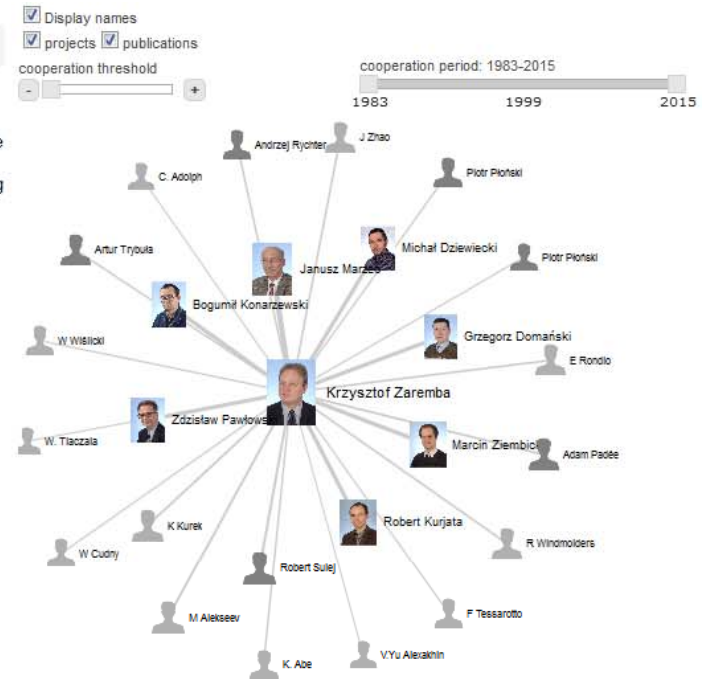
Display names
projects publications
cooperation threshold
-
+
cooperation period: 1983-2015
1983
1999
2015

Andrzej Rychter
J Zhao
C. Adolph
Piotr Płoński
Artur Trybuła
Janusz Marzec
Michał Dziewiecki
Piotr Płoński
Bogumił Konarzewski
Grzegorz Domański
W Wiślicki
E Rondio
Krzysztof Zaremba
Zdzisław Pawłowski
W. Tlaczala
Marcin Ziembicki
Adam Padée
Robert Kurjata
K Kurek
R Windmolders
W Cudny
Robert Sulej
M Alekseev
F Tessarotto
K. Abe
V.Yu Alexakhin